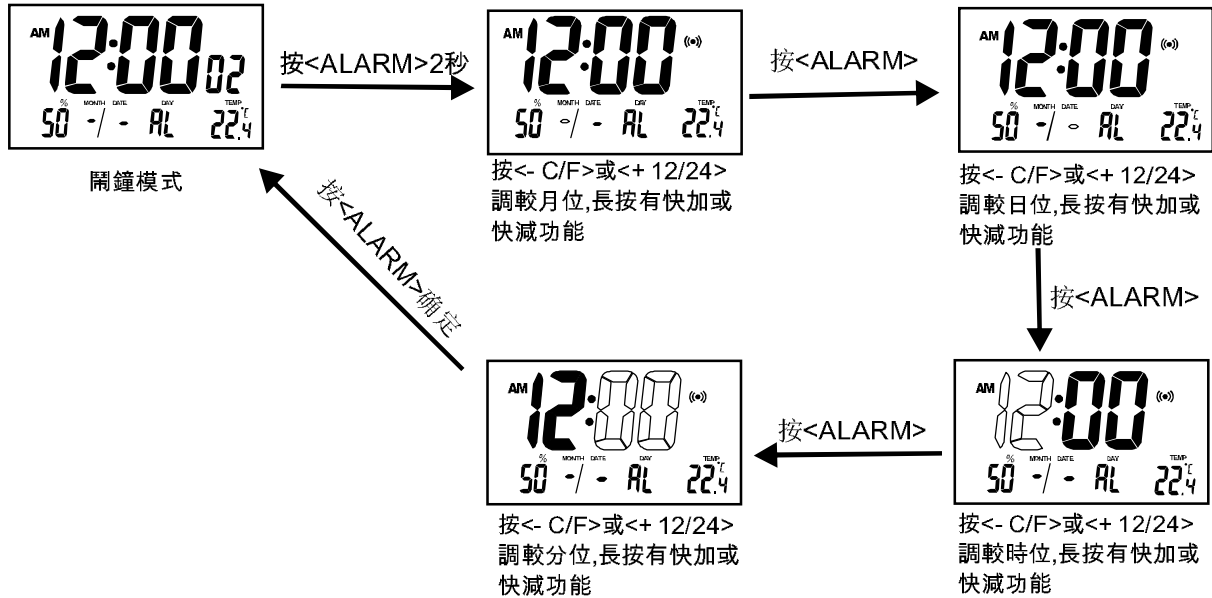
AM 12:00 02
% MONTH DATE DAY TEMP
50 -/ - AL 22.4 °C

鬧鐘模式

按<ALARM>2秒

AM 12:00
% MONTH DATE DAY TEMP
50 -/ - AL 22.4 °C

按<- C/F>或<+ 12/24>
調較月位,長按有快加或快減功能

按<ALARM>

AM 12:00
% MONTH DATE DAY TEMP
50 -/ - AL 22.4 °C

按<- C/F>或<+ 12/24>
調較日位,長按有快加或快減功能

按<ALARM>

AM 12:00
% MONTH DATE DAY TEMP
50 -/ - AL 22.4 °C

按<- C/F>或<+ 12/24>
調較時位,長按有快加或快減功能

按<ALARM>

AM 12:00
% MONTH DATE DAY TEMP
50 -/ - AL 22.4 °C

按<- C/F>或<+ 12/24>
調較分位,長按有快加或快減功能

按<ALARM>確定